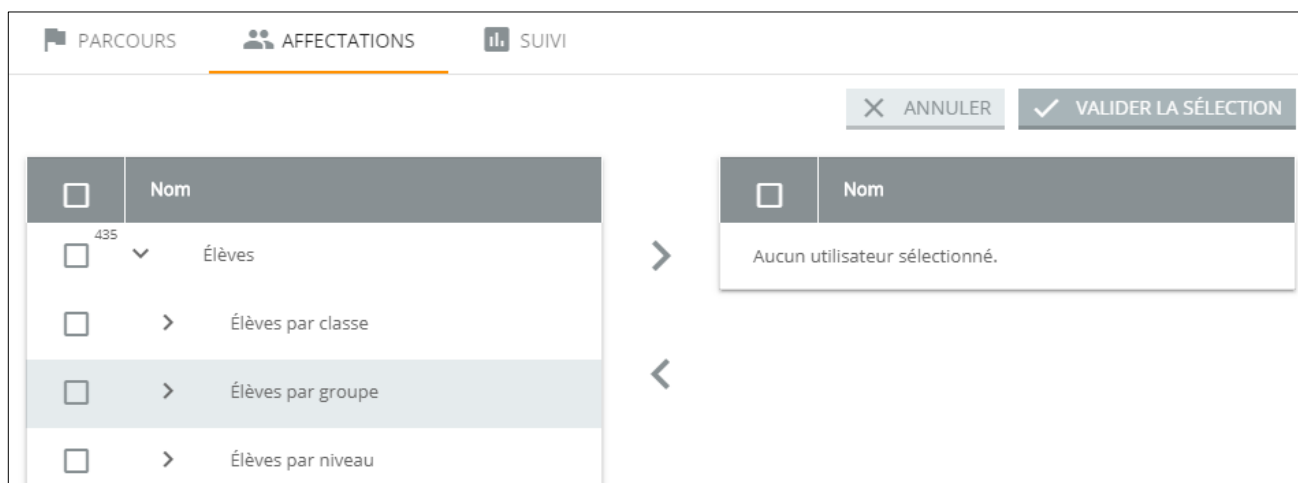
PARCOURS AFFECTATIONS SUIVI

ANNULER VALIDER LA SÉLECTION

| | Nom |
|---|---|
| 435 | Élèves |
| | Élèves par classe |
| | Élèves par groupe |
| | Élèves par niveau |

| | Nom |
|---|---|
| Aucun utilisateur sélectionné. | |